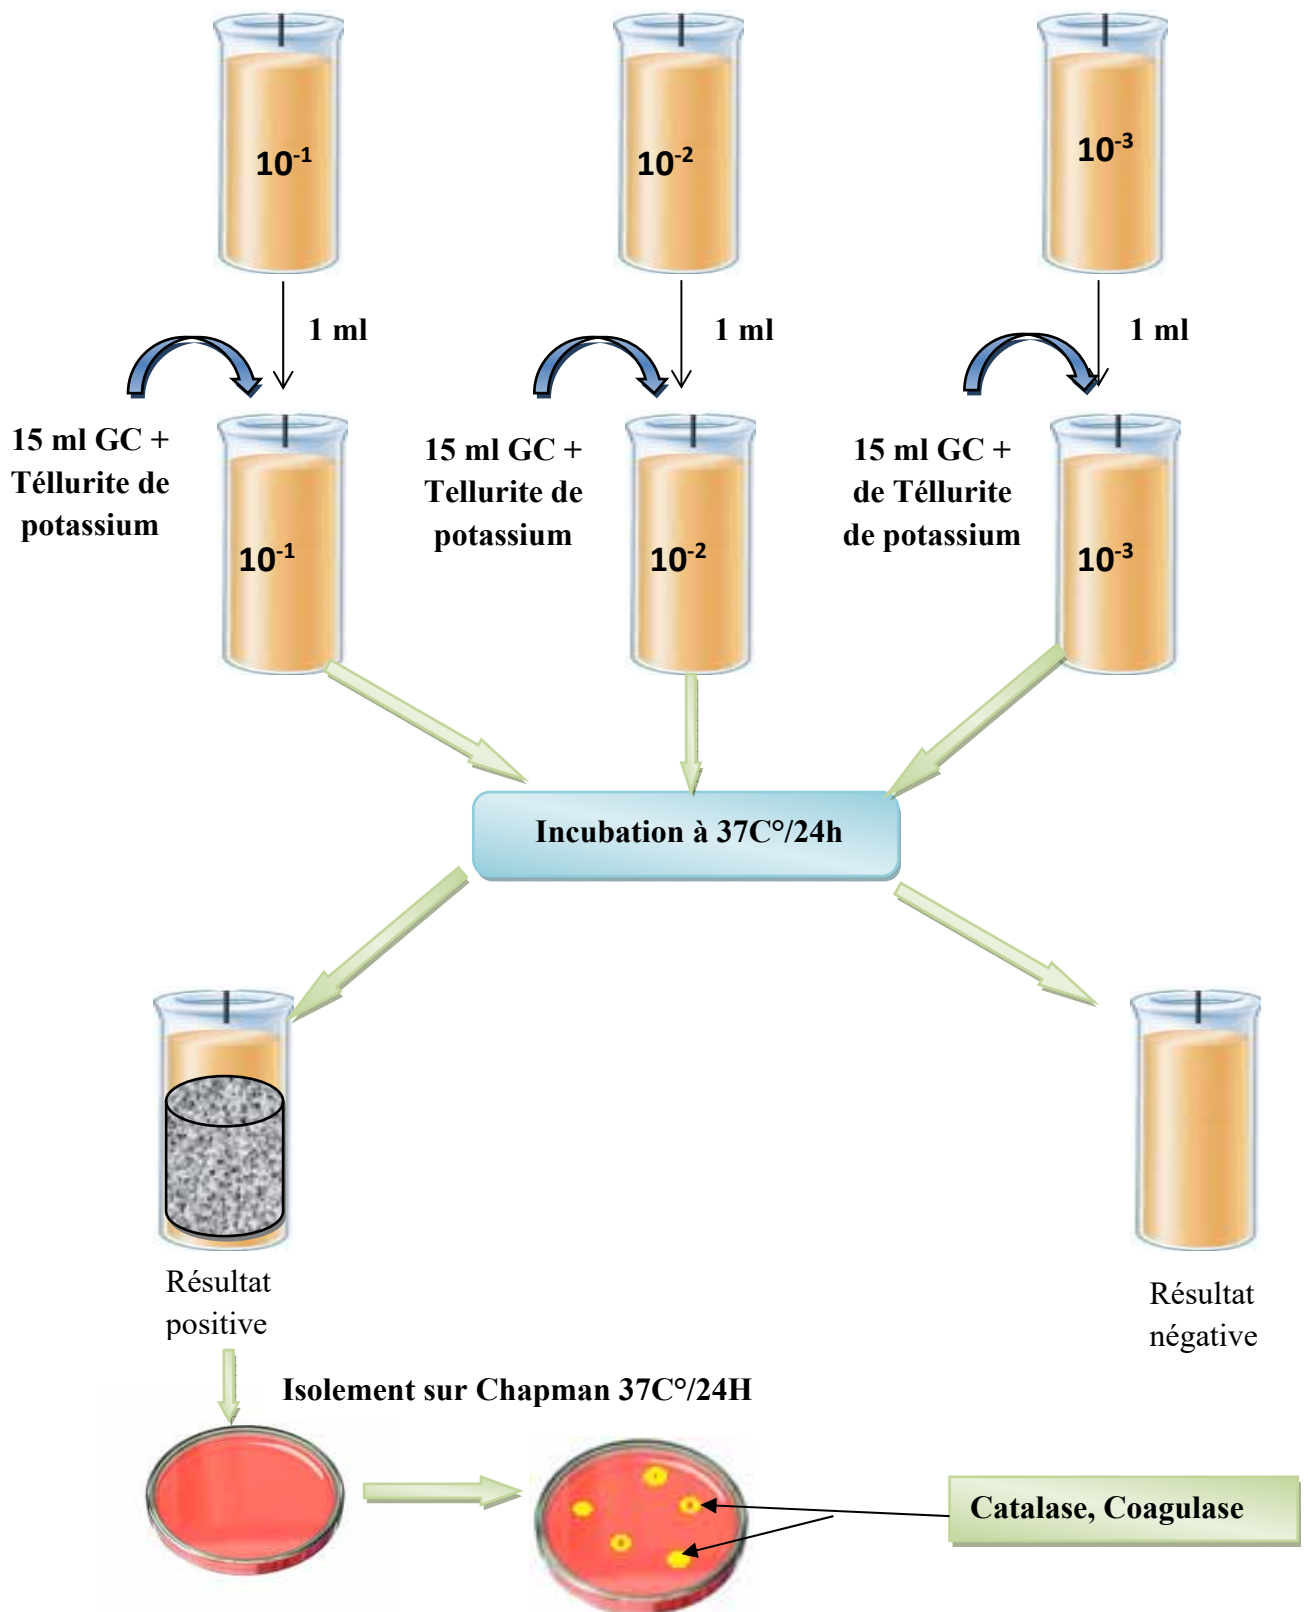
$10^{-1}$

$10^{-2}$

$10^{-3}$

1 ml

1 ml

1 ml

15 ml GC + Téllurite de potassium

$10^{-1}$

15 ml GC + Tellurite de potassium

$10^{-2}$

15 ml GC + de Téllurite de potassium

$10^{-3}$

Incubation à 37C°/24h

Résultat positive

Résultat négative

Isolement sur Chapman 37C°/24H

Catalase, Coagulase